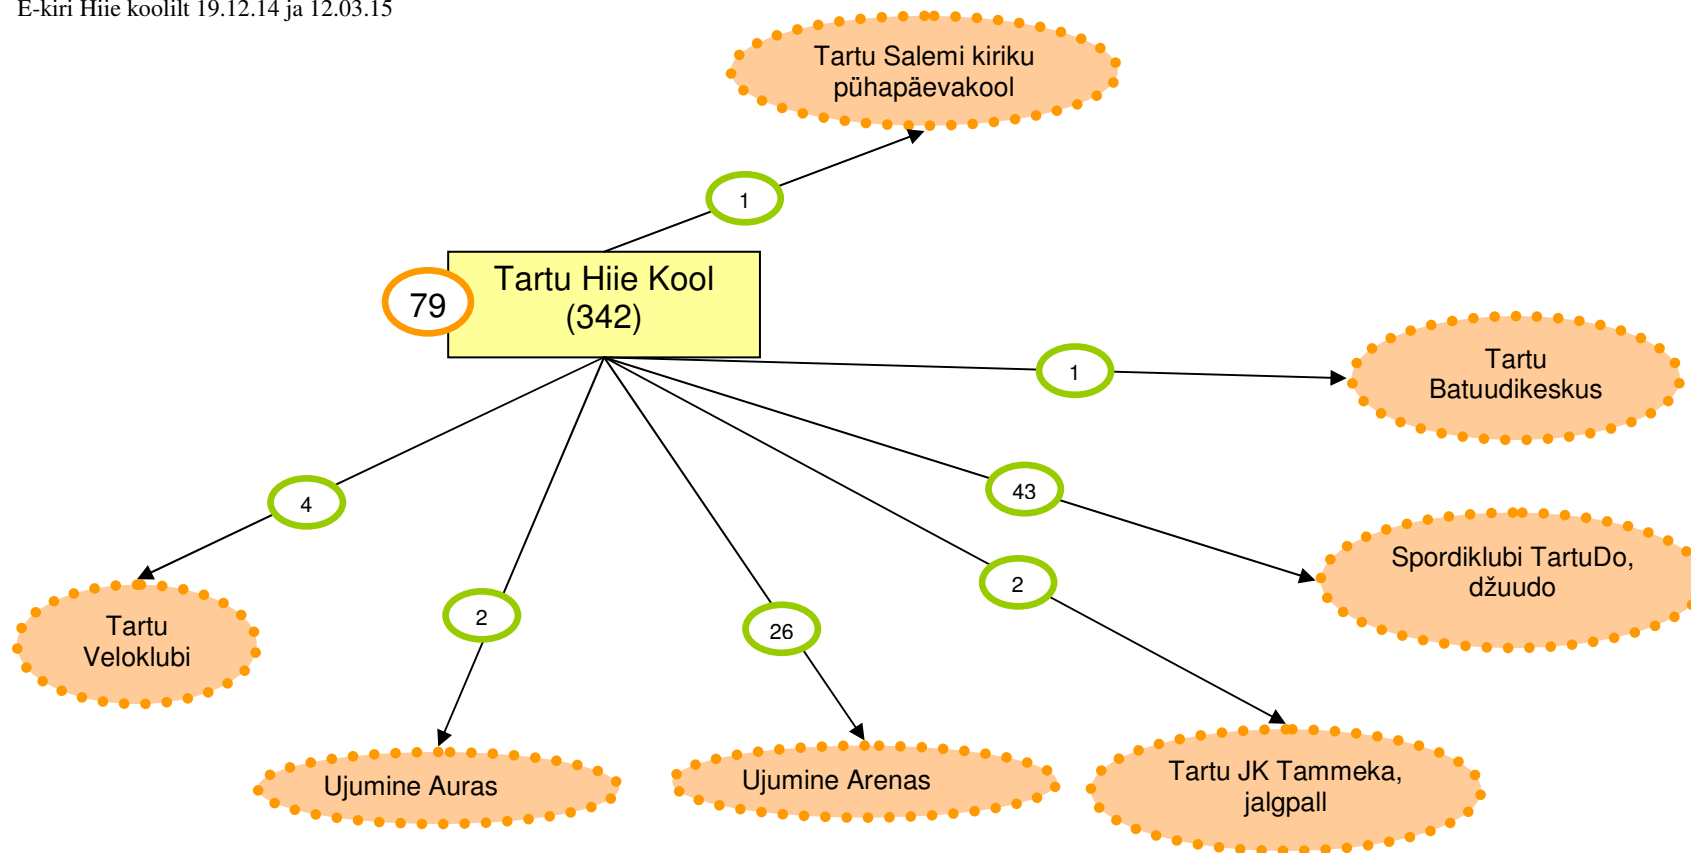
E-kiri Hiie koolilt 19.12.14 ja 12.03.15

Tartu Salemi kiriku pühapäevakool

1

79

Tartu Hiie Kool (342)

1

Tartu Batuudikeskus

4

43

Spordiklubi TartuDo, džuudo

2

2

26

Tartu Veloklubi

Ujumine Auras

Ujumine Arenas

Tartu JK Tammeka, jalgpall